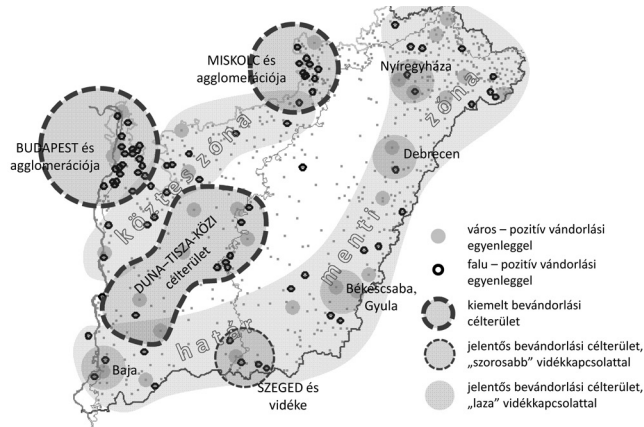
MISKOLC és agglomerációja

Nyíregyháza

BUDAPEST és agglomerációja

köztes zóna

Debrecen

DUNA–TISZA-KÖZI célterület

menti zóna

határ

Békéscsaba, Gyula

Baja

SZEGED és vidéke

város – pozitív vándorlási egyenleggel

falu – pozitív vándorlási egyenleggel

kiemelt bevándorlási célterület

jelentős bevándorlási célterület, „szorosabb" vidékkapcsolattal

jelentős bevándorlási célterület, „laza" vidékkapcsolattal